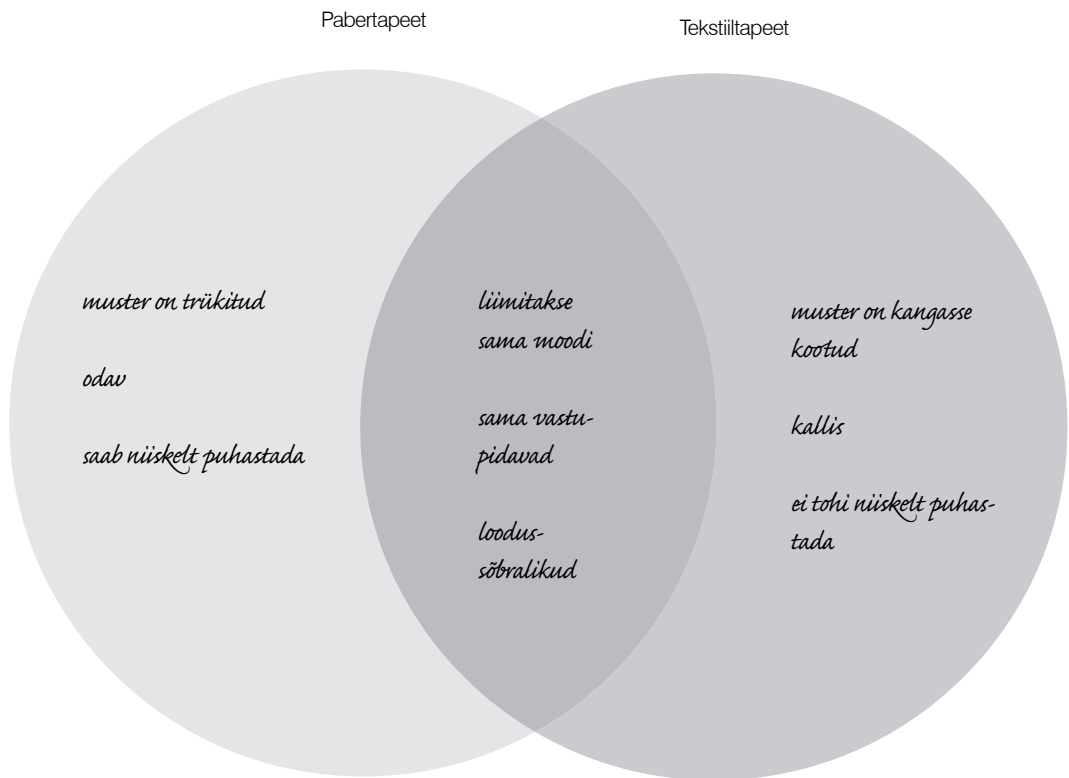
Pabertapeet

Tekstiiltapeet

muster on trükitud

odav

saab niiskelt puhastada

liimitakse sama moodi

sama vastupidavad

loodussõbralikud

muster on kangasse kootud

kallis

ei tohi niiskelt puhastada